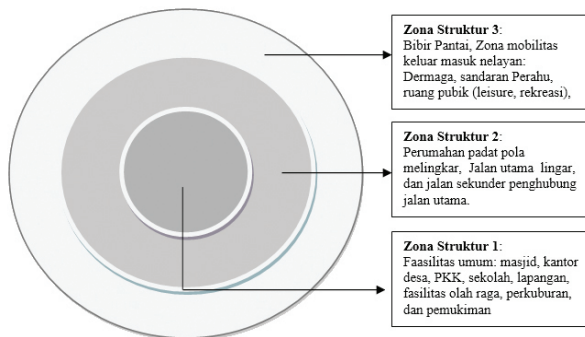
Zona Struktur 3:
Bibir Pantai, Zona mobilitas keluar masuk nelayan: Dermaga, sandaran Perahu, ruang pubik (leisure, rekreasi),

Zona Struktur 2:
Perumahan padat pola melingkar, Jalan utama lingar, dan jalan sekunder penghubung jalan utama.

Zona Struktur 1:
Faasilitas umum: masjid, kantor desa, PKK, sekolah, lapangan, fasilitas olah raga, perkuburan, dan pemukiman